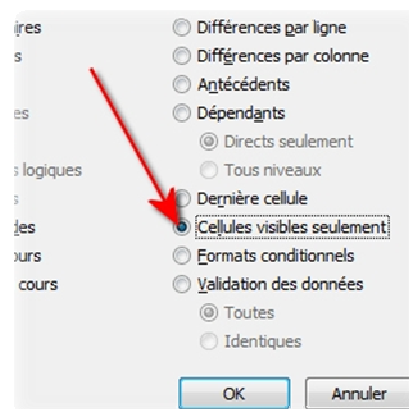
ires
s
es
s logiques
s
des
ours
cours

Différences par ligne
Différences par colonne
Antécédents
Dépendants
Directs seulement
Tous niveaux
Dernière cellule
Cellules visibles seulement
Formats conditionnels
Validation des données
Toutes
Identiques

OK
Annuler